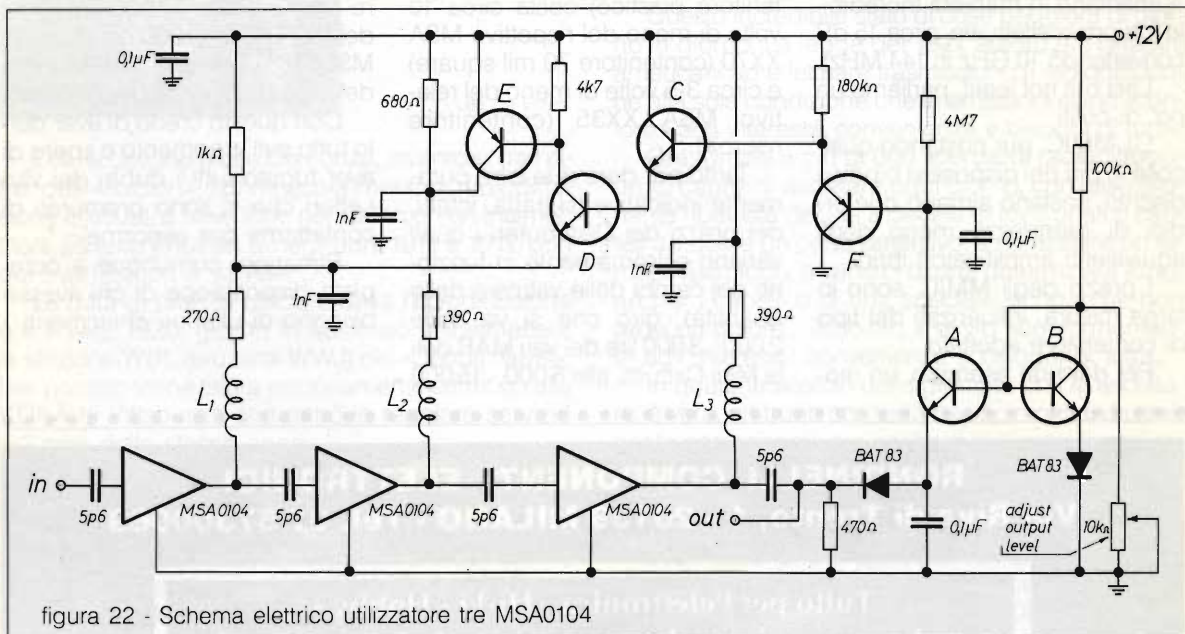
+12V

0,1μF

1kΩ

680Ω

4k7

E

C

180kΩ

4M7

100kΩ

1nF

D

F

0,1μF

1nF

1nF

270Ω

390Ω

390Ω

A

B

$L_1$

$L_2$

$L_3$

in

5p6

MSA0104

5p6

MSA0104

5p6

MSA0104

5p6

BAT 83

BAT 83

out

470Ω

0,1μF

adjust output level

10kΩ

figura 22 - Schema elettrico utilizzatore tre MSA0104